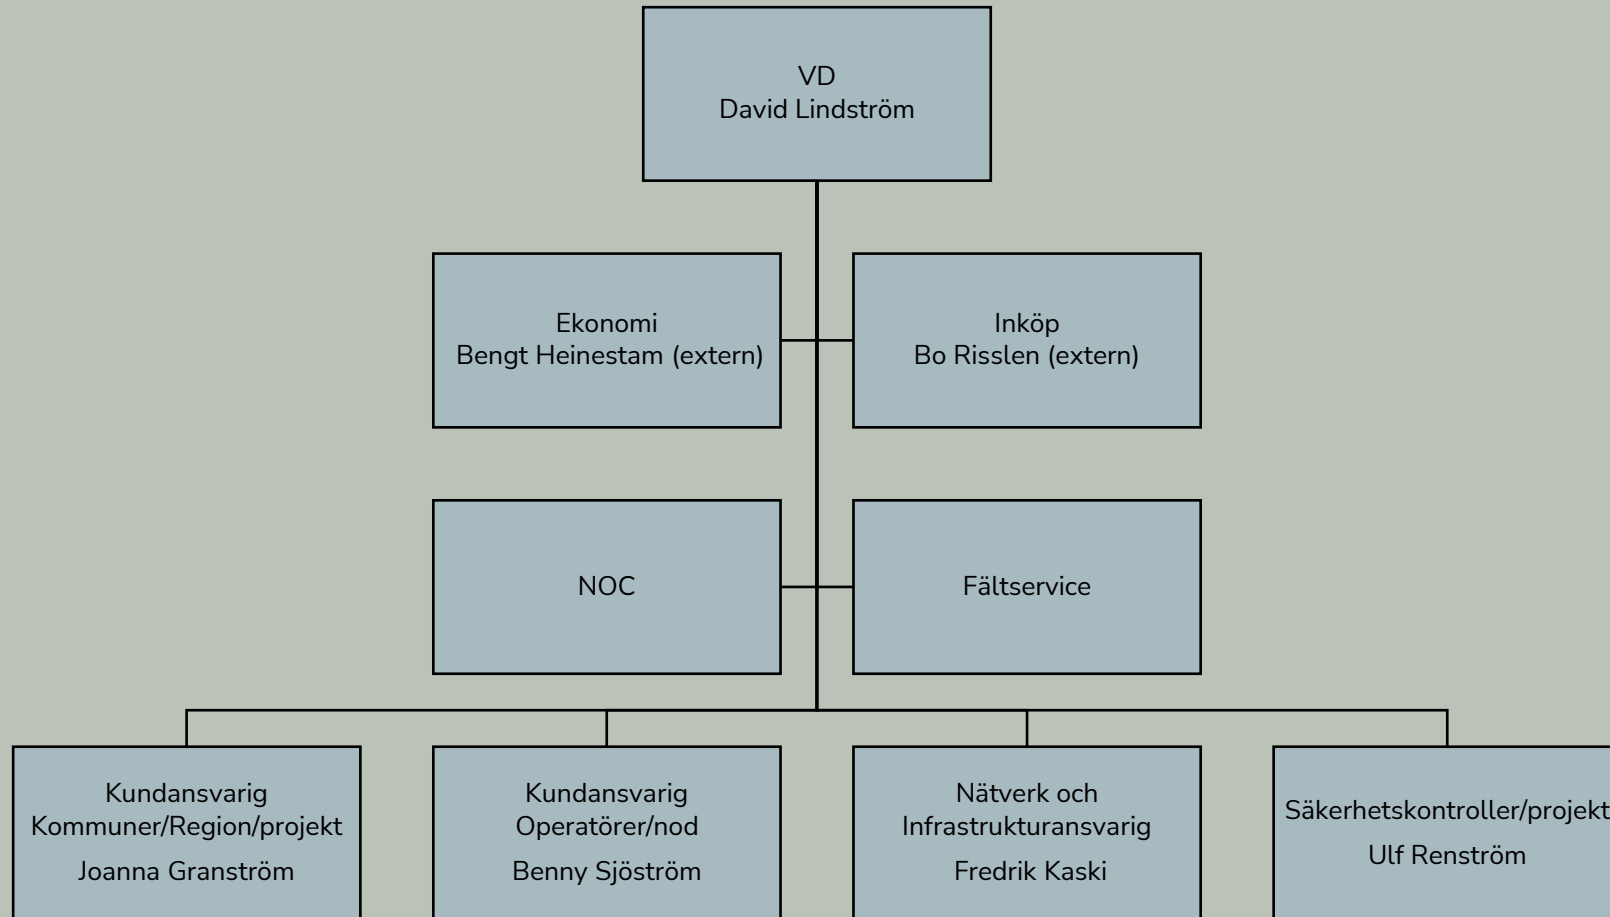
VD
David Lindström

Ekonomi
Bengt Heinestam (extern)

Inköp
Bo Risslen (extern)

NOC

Fältservice

Kundansvarig
Kommuner/Region/projekt
Joanna Granström

Kundansvarig
Operatörer/nod
Benny Sjöström

Nätverk och
Infrastrukturansvarig
Fredrik Kaski

Säkerhetskontroller/projekt
Ulf Renström